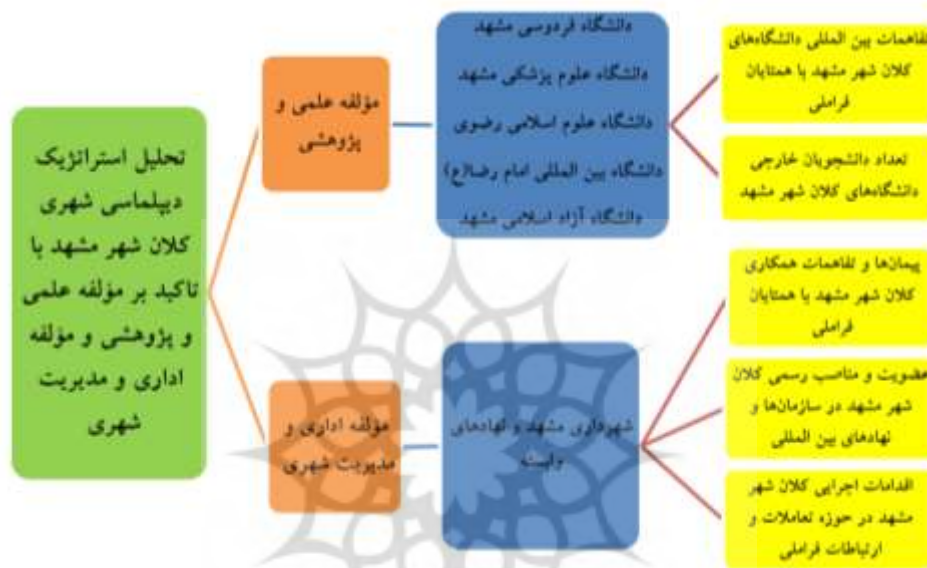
تحلیل استراتژیک دیپلماسی شهری کلان شهر مشهد با تاکید بر مؤلفه علمی و پژوهشی و مؤلفه اداری و مدیریت شهری

مؤلفه علمی و پژوهشی

دانشگاه فردوسی مشهد
دانشگاه علوم پزشکی مشهد
دانشگاه علوم اسلامی رضوی
دانشگاه بین المللی امام رضا(ع)
دانشگاه آزاد اسلامی مشهد

تفاهمات بین المللی دانشگاه‌های کلان شهر مشهد با همتایان فراملی

تعداد دانشجویان خارجی دانشگاه‌های کلان شهر مشهد

مؤلفه اداری و مدیریت شهری

شهرداری مشهد و نهادهای وابسته

پیمان‌ها و تفاهمات همکاری کلان شهر مشهد با همتایان فراملی

عضویت و مناصب رسمی کلان شهر مشهد در سازمان‌ها و نهادهای بین المللی

اقدامات اجرایی کلان شهر مشهد در حوزه تعاملات و ارتباطات فراملی